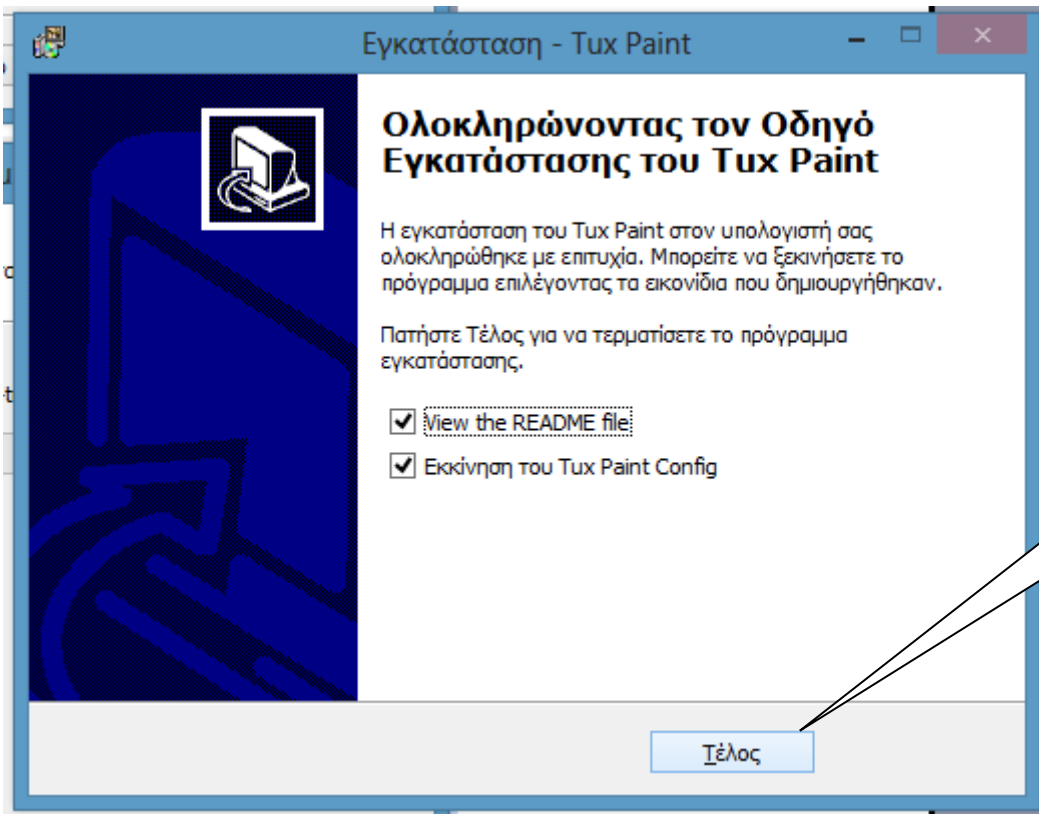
Εγκατάσταση - Tux Paint

Ολοκληρώνοντας τον Οδηγό Εγκατάστασης του Tux Paint

Η εγκατάσταση του Tux Paint στον υπολογιστή σας ολοκληρώθηκε με επιτυχία. Μπορείτε να ξεκινήσετε το πρόγραμμα επιλέγοντας τα εικονίδια που δημιουργήθηκαν.

Πατήστε Τέλος για να τερματίσετε το πρόγραμμα εγκατάστασης.

View the README file

Εκκίνηση του Tux Paint Config

Τέλος